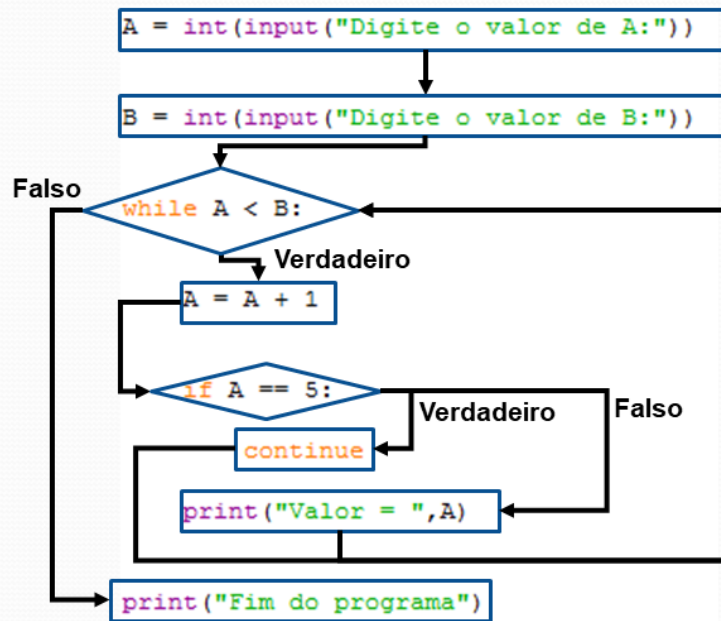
A = int(input("Digite o valor de A:"))

B = int(input("Digite o valor de B:"))

Falso

while A < B:

Verdadeiro

A = A + 1

if A == 5:

Verdadeiro

Falso

continue

print("Valor = ",A)

print("Fim do programa")